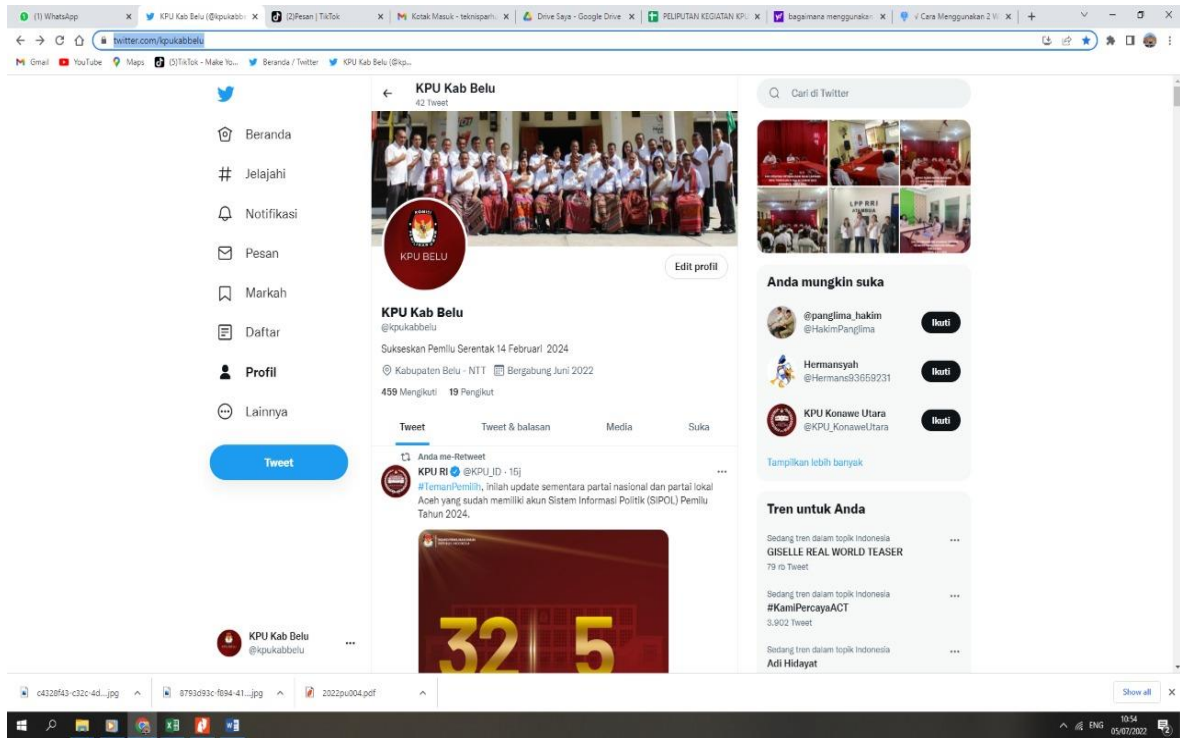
(1) WhatsApp | KPU Kab Belu (@kpukabbelu) | (2)Pesan | TikTok | Kotak Masuk - teknisparh | Drive Saya - Google Drive | PELIPUTAN KEGIATAN KPU | bagaimana menggunakan | Cara Menggunakan 2 W

twitter.com/kpukabbelu

Gmail YouTube Maps (5)TikTok - Make Yo... Beranda / Twitter KPU Kab Belu (@kp...

Beranda
Jelajahi
Notifikasi
Pesan
Markah
Daftar
Profil
Lainnya
Tweet

KPU Kab Belu
@kpukabbelu

KPU Kab Belu
42 Tweet

KPU BELU

Edit profil

KPU Kab Belu
@kpukabbelu

Sukseskan Pemilu Serentak 14 Februari 2024

Kabupaten Belu - NTT Bergabung Juni 2022

459 Mengikuti 19 Pengikut

Tweet | Tweet & balasan | Media | Suka

Anda me-Retweet
KPU RI @KPU_ID · 15j
#TemanPemilih, inilah update sementara partai nasional dan partai lokal Aceh yang sudah memiliki akun Sistem Informasi Politik (SIPOL) Pemilu Tahun 2024.

32 5

Cari di Twitter

Anda mungkin suka
@panglima_hakim
@HakimPanglima
Ikuti
Hermansyah
@Hermans93659231
Ikuti
KPU Konawe Utara
@KPU_KonaweUtara
Ikuti
Tampilkan lebih banyak

Tren untuk Anda
Sedang tren dalam topik Indonesia
GISELLE REAL WORLD TEASER
79 rb Tweet
Sedang tren dalam topik Indonesia
#KamiPercayaACT
3.902 Tweet
Sedang tren dalam topik Indonesia
Adi Hidayat

c4328f43-c32c-4d....jpg | 8793d93c-f894-41....jpg | 2022pu004.pdf | Show all

ENG 10:54 05/07/2022